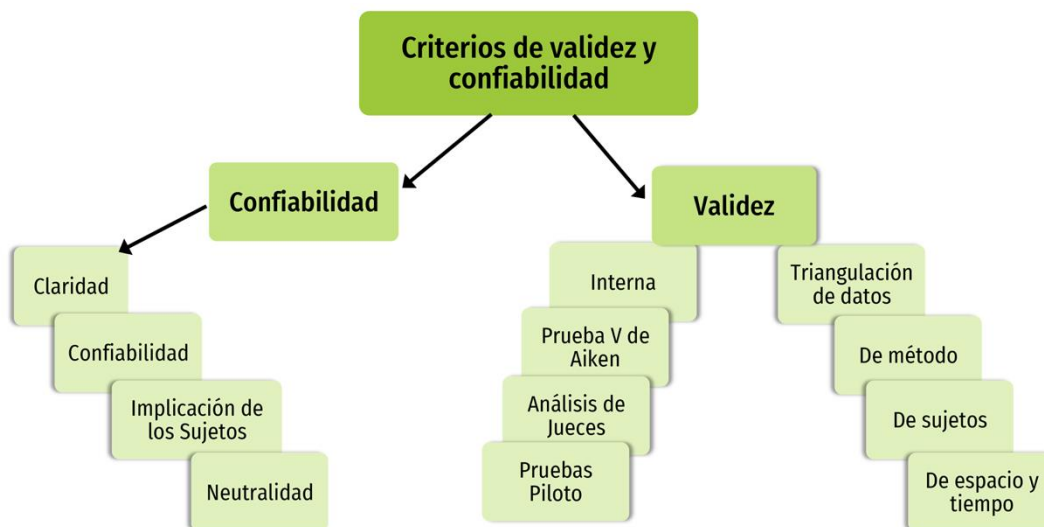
Criterios de validez y confiabilidad

Confiabilidad

Validez

Claridad

Confiabilidad

Implicación de los Sujetos

Neutralidad

Interna

Prueba V de Aiken

Análisis de Jueces

Pruebas Piloto

Triangulación de datos

De método

De sujetos

De espacio y tiempo